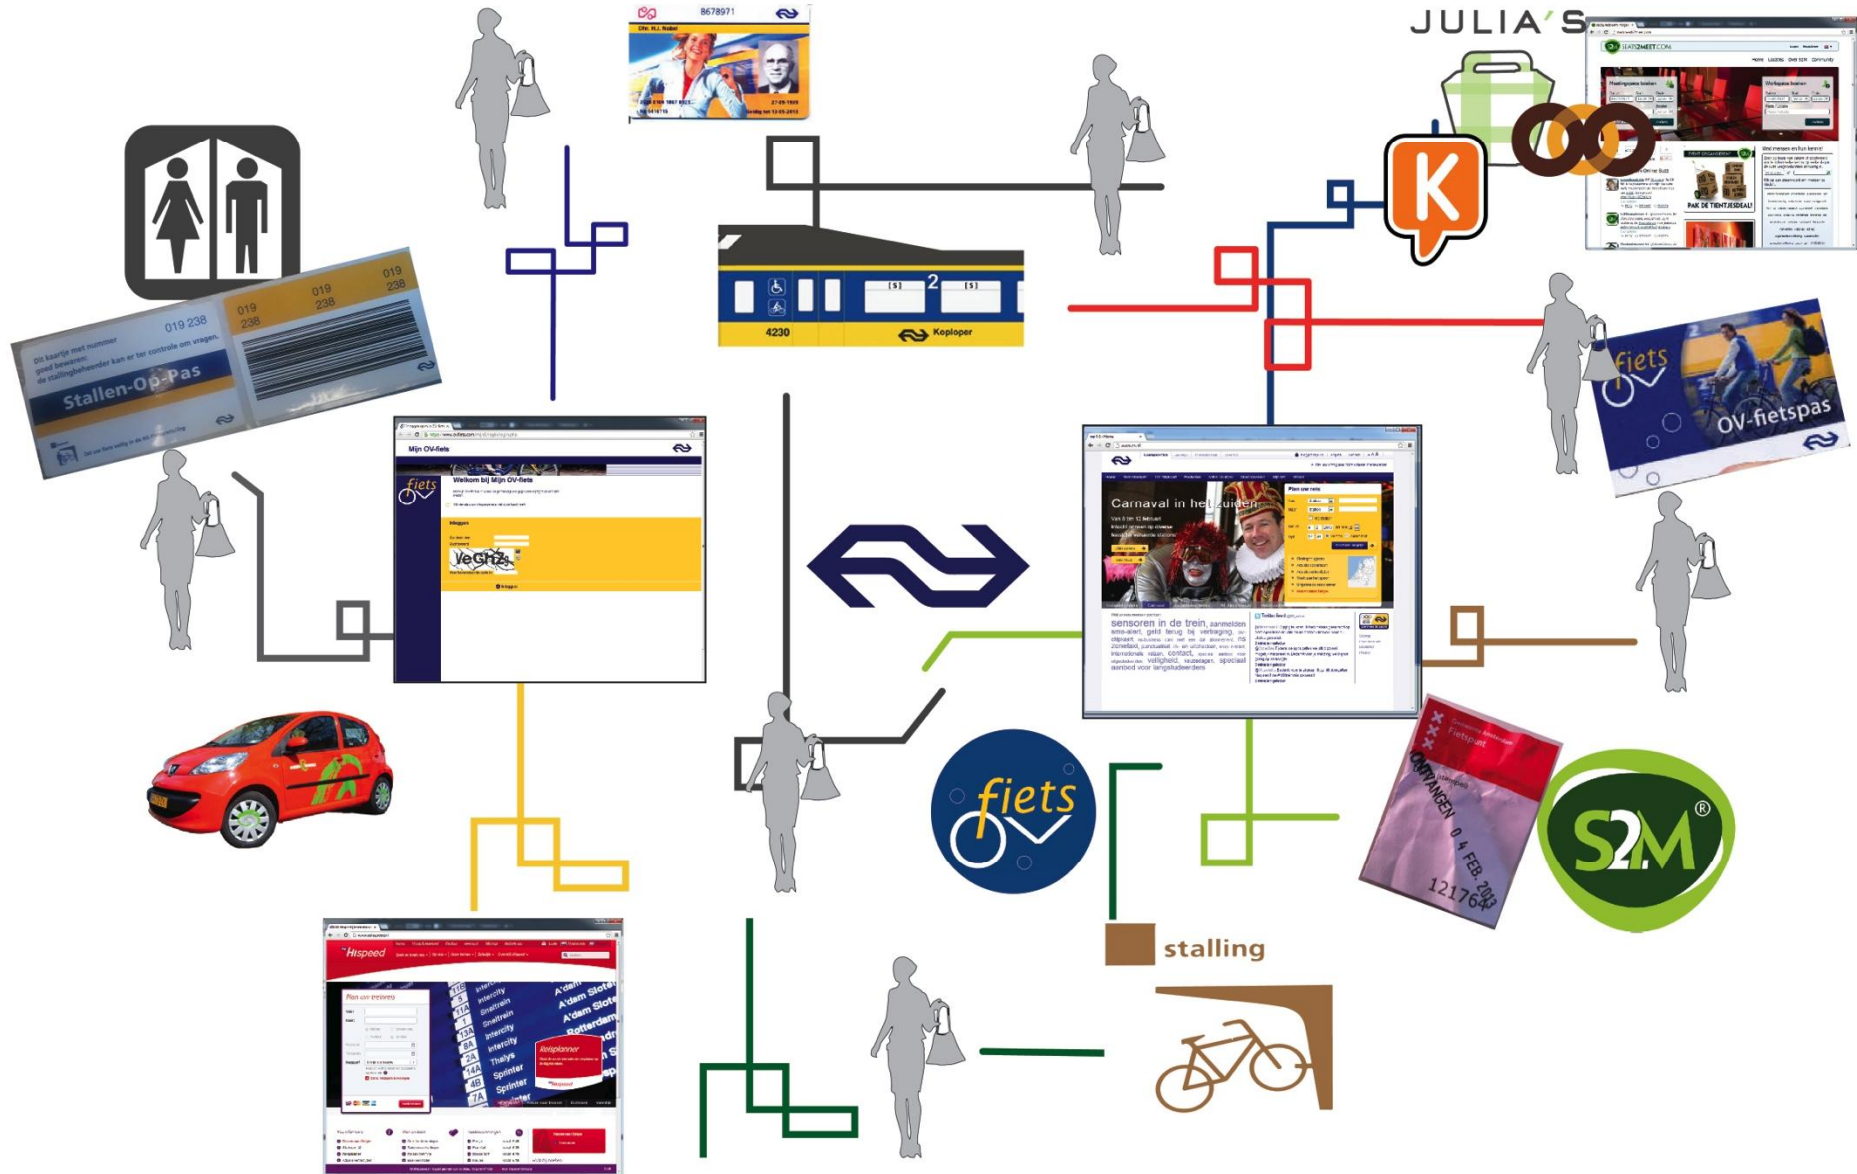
8678971

Dhr. H.J. Nobel

27-05-1955

JULIA'S

K

SEATS2MEET.COM

PAK DE TIENTJESDEAL!

019 238

019 238

019 238

Dit kaartje met nummer goed bewaren; de stallingbeheerder kan er ter controle om vragen.

Stallen-Op-Pas

4230

Koploper

2

fiets

OV-fietspas

Mijn OV-fiets

Welkom bij Mijn OV-fiets

VeChZs

Carnaval in het zuiden

sensoren in de trein, aanmelden, sms-alert, geld terug bij vertraging, ov-chipkaart, contact, veiligheid, speciaal aanbod voor langsluiters

fiets

Fietspunt

ONTVANGEN 0 4 FEB. 2013

121764

S2M

stalling

Hispeed

Plan uw treinreis

Intercity

Sneltrein

Thalys

Sprinter

A'dam Sloterdijk

Rotterdam

Reisplanner